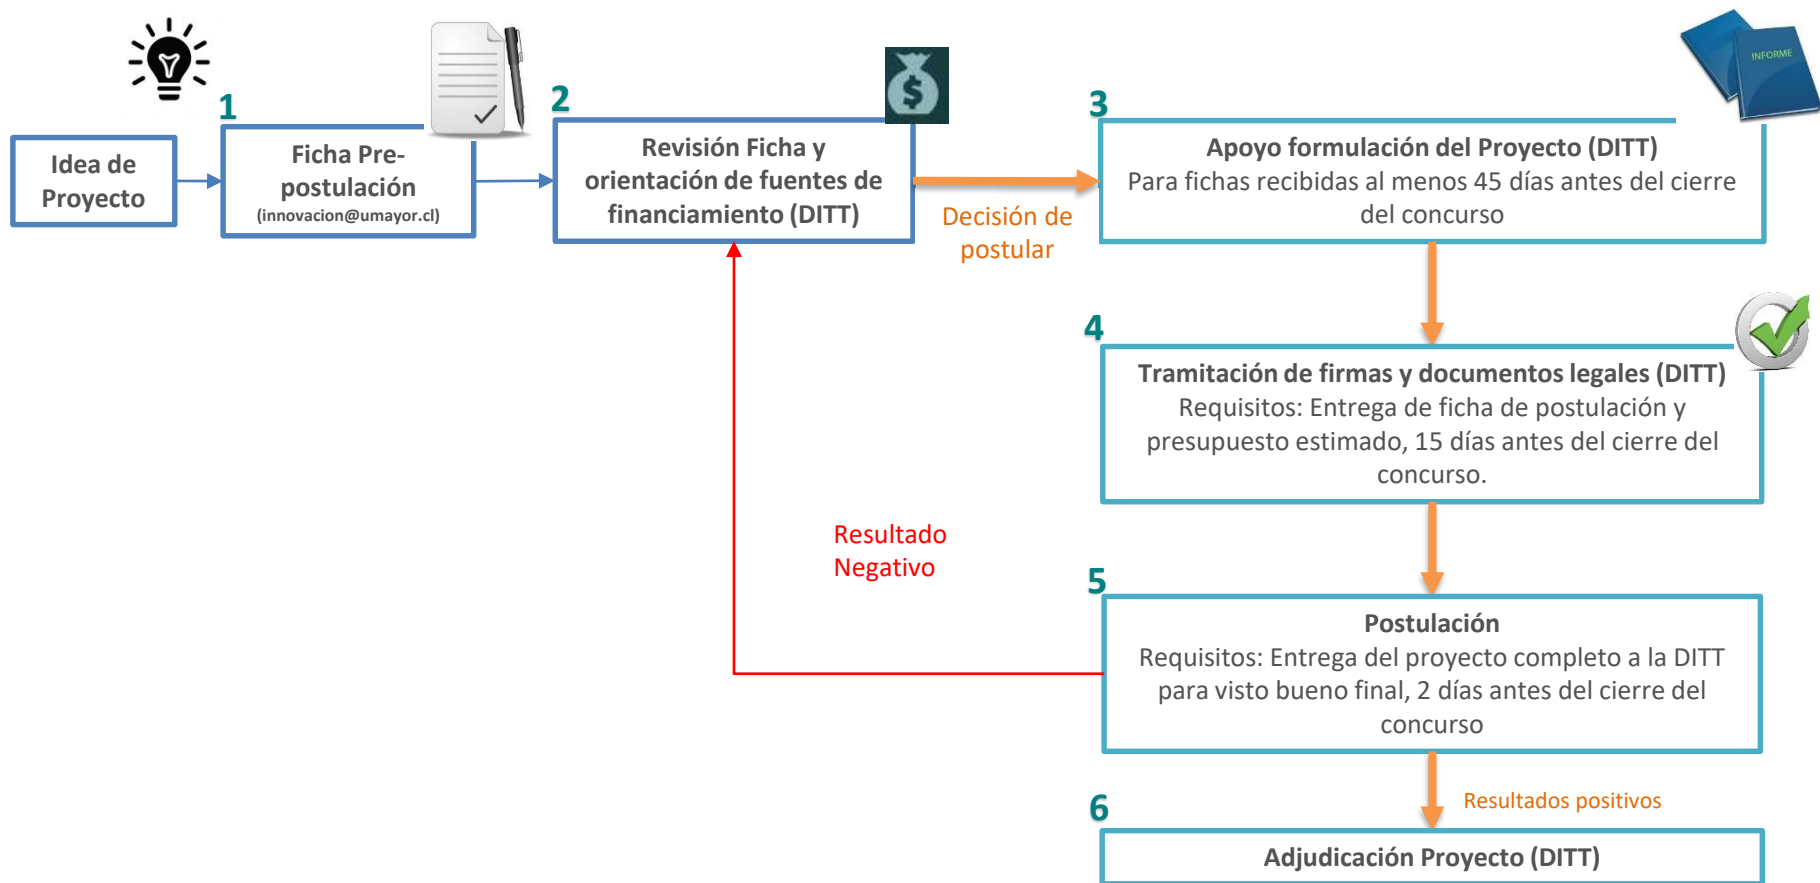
Idea de Proyecto

1

Ficha Pre-postulación
(innovacion@umayor.cl)

2

Revisión Ficha y orientación de fuentes de financiamiento (DITT)

Decisión de postular

INFORME

3

Apoyo formulación del Proyecto (DITT)
Para fichas recibidas al menos 45 días antes del cierre del concurso

4

Tramitación de firmas y documentos legales (DITT)
Requisitos: Entrega de ficha de postulación y presupuesto estimado, 15 días antes del cierre del concurso.

Resultado Negativo

5

Postulación
Requisitos: Entrega del proyecto completo a la DITT para visto bueno final, 2 días antes del cierre del concurso

Resultados positivos

6

Adjudicación Proyecto (DITT)